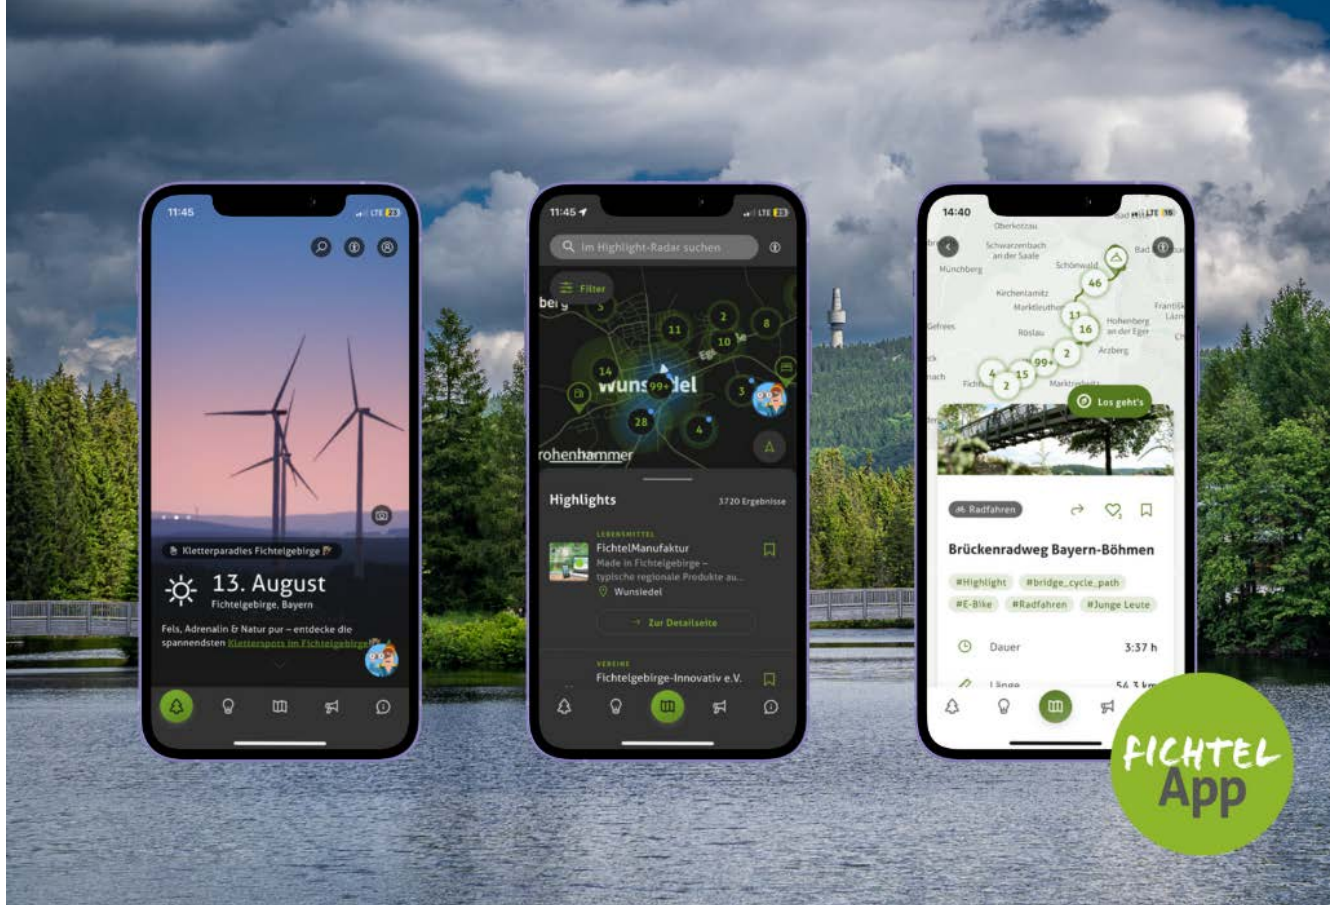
11:45

Kletterparadies Fichtelgebirge

13. August
Fichtelgebirge, Bayern

Fels, Adrenalin & Natur pur – entdecke die spannendsten Klettersports im Fichtelgebirge

11:45

Im Highlight-Radar suchen

Filter

Wunsiedel

Highlights 3720 Ergebnisse

LEBENSMITTEL
FichtelManufaktur
Made in Fichtelgebirge – typische regionale Produkte au...
Wunsiedel

Zur Detailseite

VEREINE
Fichtelgebirge-Innovativ e.V.

14:40

Los geht's

Radfahren

Brückenradweg Bayern-Böhmen

#Highlight #bridge_cycle_path #E-Bike #Radfahren #Junge Leute

Dauer 3:37 h

Länge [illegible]

FICHTEL App